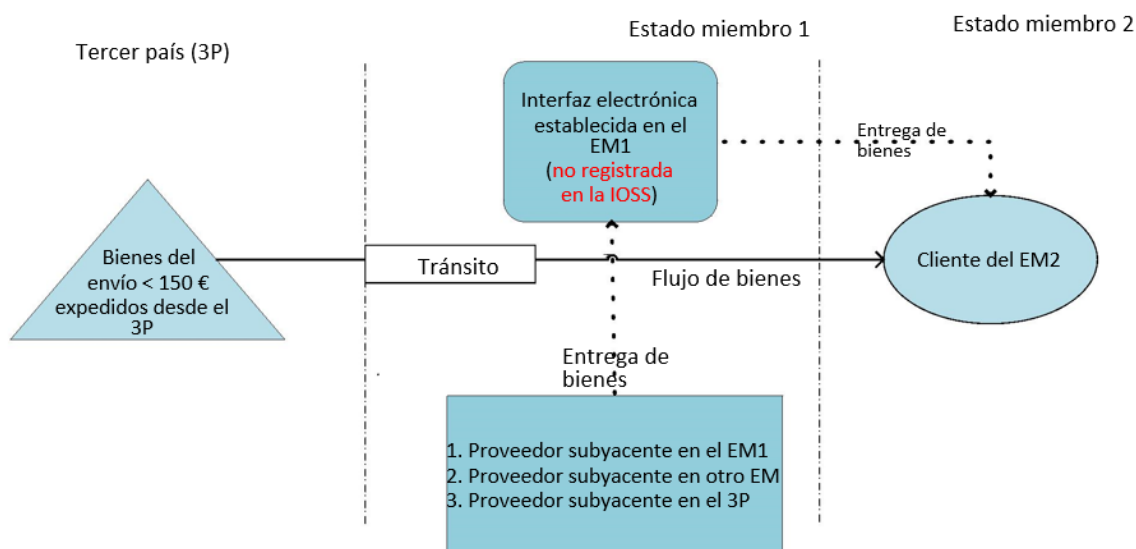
Tercer país (3P)

Estado miembro 1

Estado miembro 2

Interfaz electrónica establecida en el EM1 (no registrada en la IOSS)

Entrega de bienes

Bienes del envío < 150 € expedidos desde el 3P

Tránsito

Flujo de bienes

Cliente del EM2

Entrega de bienes

1. Proveedor subyacente en el EM1
2. Proveedor subyacente en otro EM
3. Proveedor subyacente en el 3P